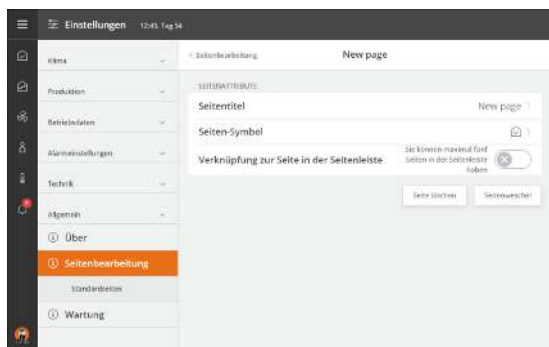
Einstellungen 12:45, Tag 34

Klima

Produktion

Betriebsdaten

Alarmeinstellungen

Technik

Allgemein

Über

Seitenbearbeitung

Standardseiten

Wartung

< Seitenbearbeitung

New page

SEITENATTRIBUTE

Seitentitel New page >

Seiten-Symbol >

Verknüpfung zur Seite in der Seitenleiste

Sie können maximal fünf Seiten in der Seitenleiste haben

Seite löschen

Seitenwechsel